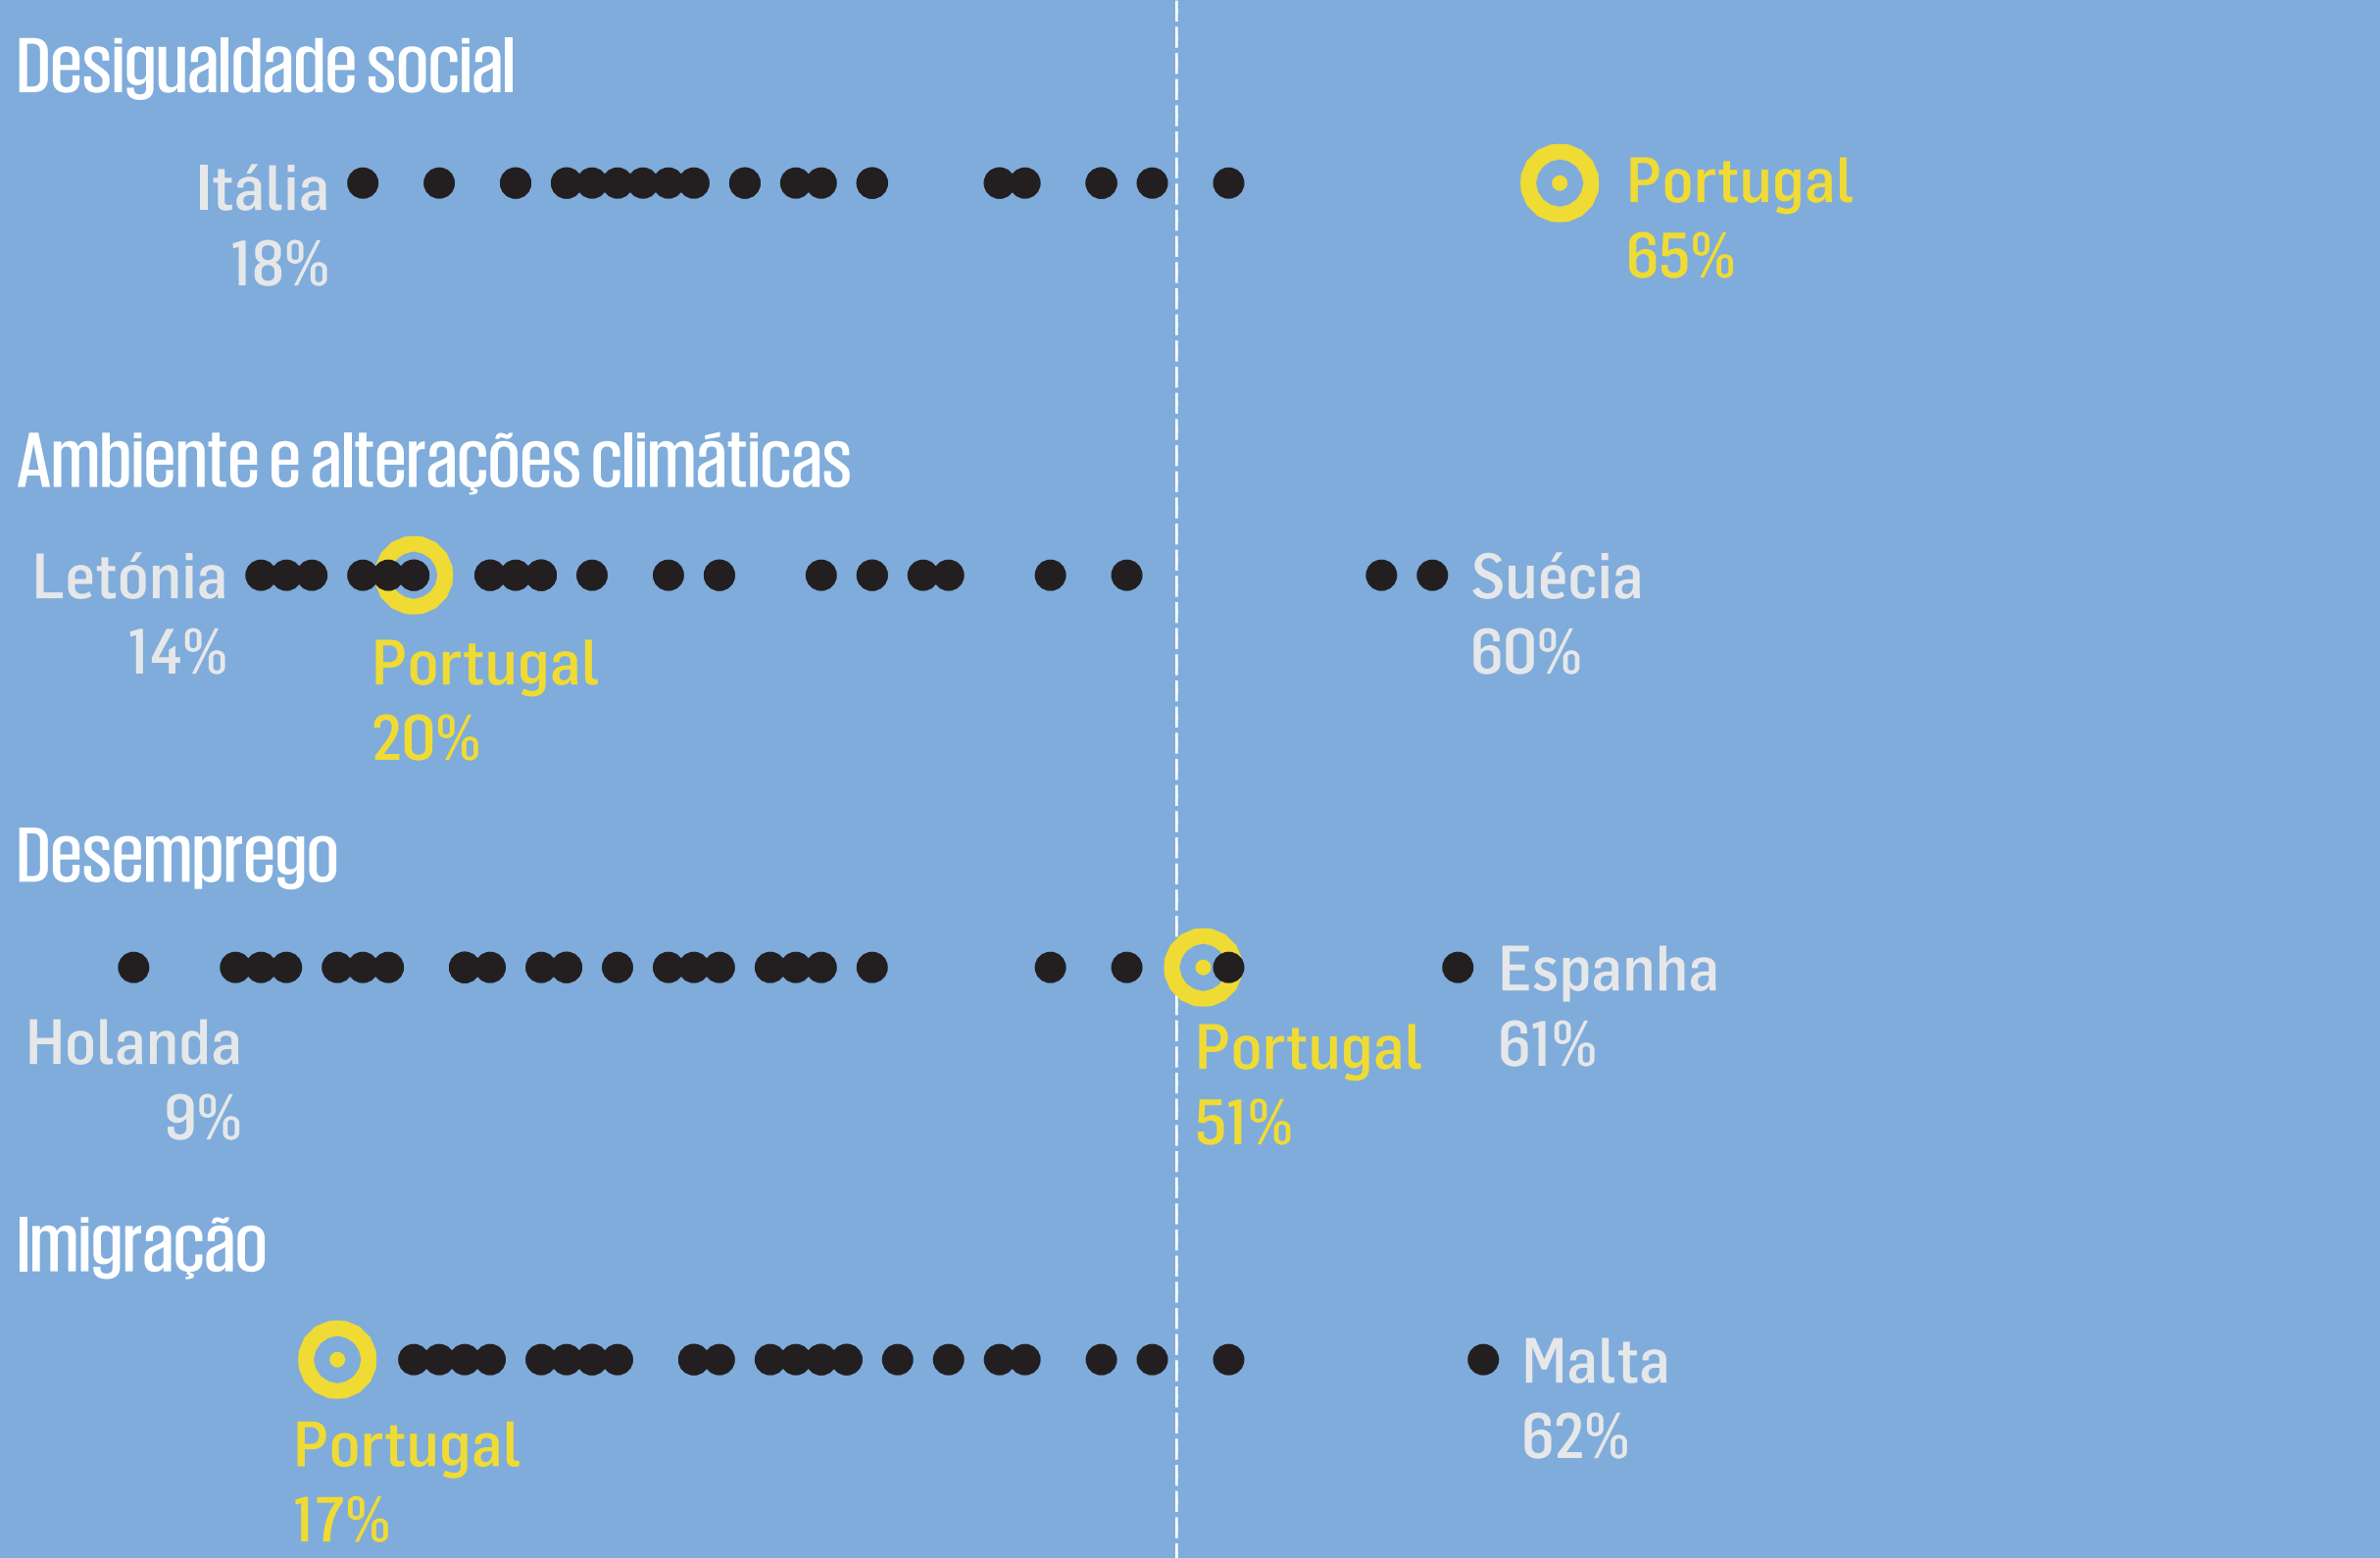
Desigualdade social

Itália 18%

Portugal 65%

Ambiente e alterações climáticas

Letónia 14%

Portugal 20%

Suécia 60%

Desemprego

Holanda 9%

Portugal 51%

Espanha 61%

Imigração

Portugal 17%

Malta 62%